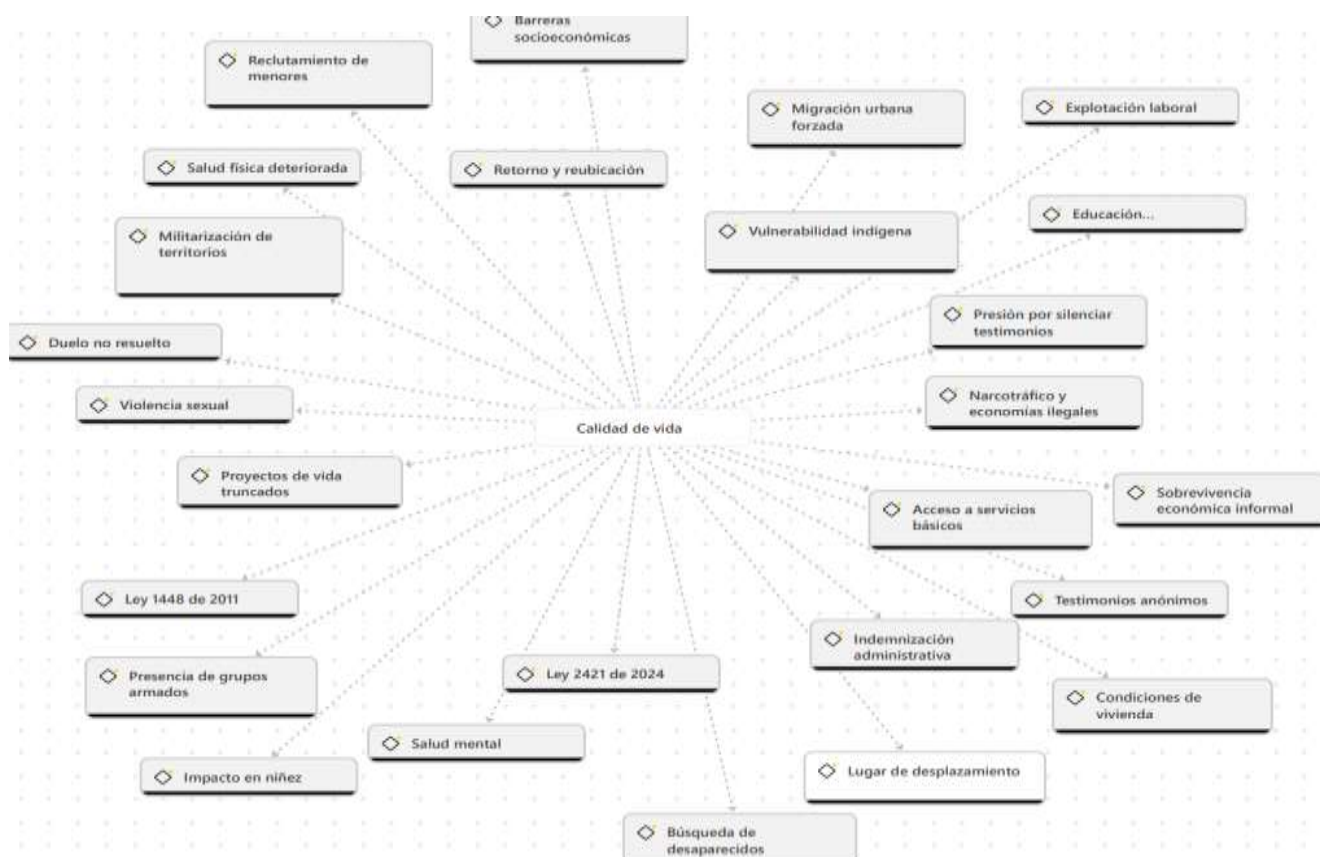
Barreras socioeconómicas

Reclutamiento de menores

Migración urbana forzada

Explotación laboral

Salud física deteriorada

Retorno y reubicación

Vulnerabilidad indígena

Educación...

Militarización de territorios

Presión por silenciar testimonios

Duelo no resuelto

Narcotráfico y economías ilegales

Violencia sexual

Calidad de vida

Proyectos de vida truncados

Sobrevivencia económica informal

Acceso a servicios básicos

Testimonios anónimos

Ley 1448 de 2011

Indemnización administrativa

Presencia de grupos armados

Ley 2421 de 2024

Condiciones de vivienda

Salud mental

Impacto en niñez

Lugar de desplazamiento

Búsqueda de desaparecidos